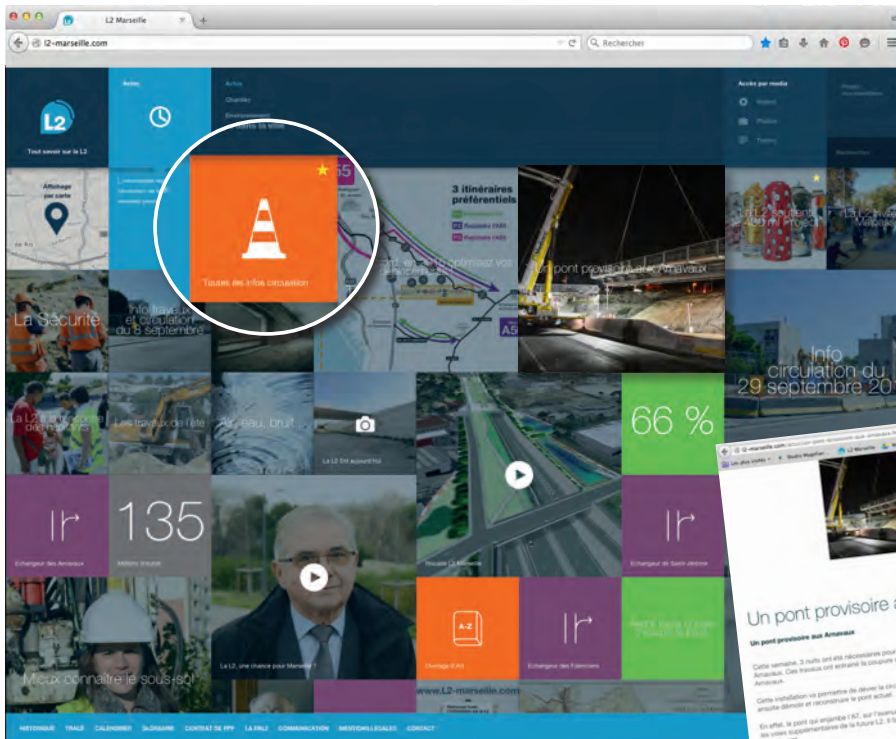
L2 Marseille

l2-marseille.com

Rechercher

Tout savoir sur la L2

Actus

Actus

Chantier

Environnement

Accès par media

Vidéos

Photos

Textes

Affichage par carte

Toutes les infos circulation

3 itinéraires préférentiels

Un pont provisoire aux Arnavaux

La Sécurité

Info travaux et circulation du 8 septembre

Info circulation du 29 septembre 20

A5

Air, eau, bruit

La L2 fin aujourd'hui

66 %

135

Echangeur des Arnavaux

Echangeur de Saint-Jérôme

La L2, une chance pour Marseille ?

A-Z

Ouvrage d'Art

Echangeur des Fabrettes

Mieux connaître le sous-sol

www.L2-marseille.com

Un pont provisoire a

Un pont provisoire aux Arnavaux

HISTORIQUE

TRACÉ

CALENDRIER

GLOSSAIRE

CONTRAT DE PPP

LA FAQ

COMMUNICATION

MENTIONS LÉGALES

CONTACT